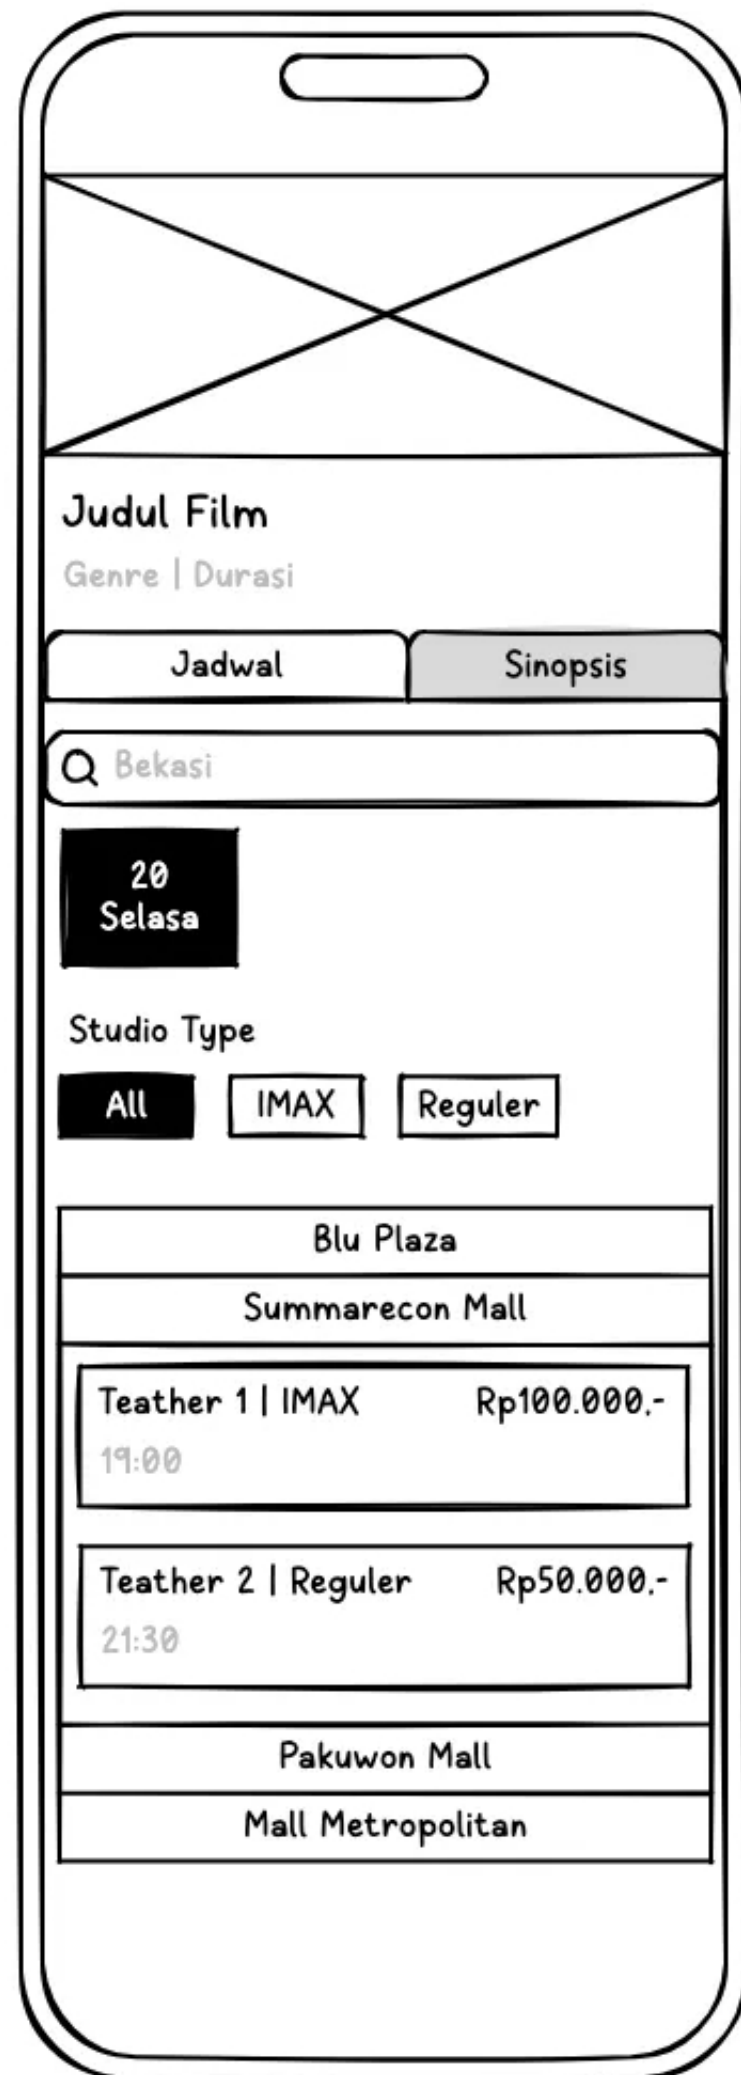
Judul Film

Genre | Durasi

Jadwal

Sinopsis

Bekasi

20
Selasa

Studio Type

All

IMAX

Reguler

Blu Plaza

Summarecon Mall

Teather 1 | IMAX

Rp100.000.-

19:00

Teather 2 | Reguler

Rp50.000.-

21:30

Pakuwon Mall

Mall Metropolitan